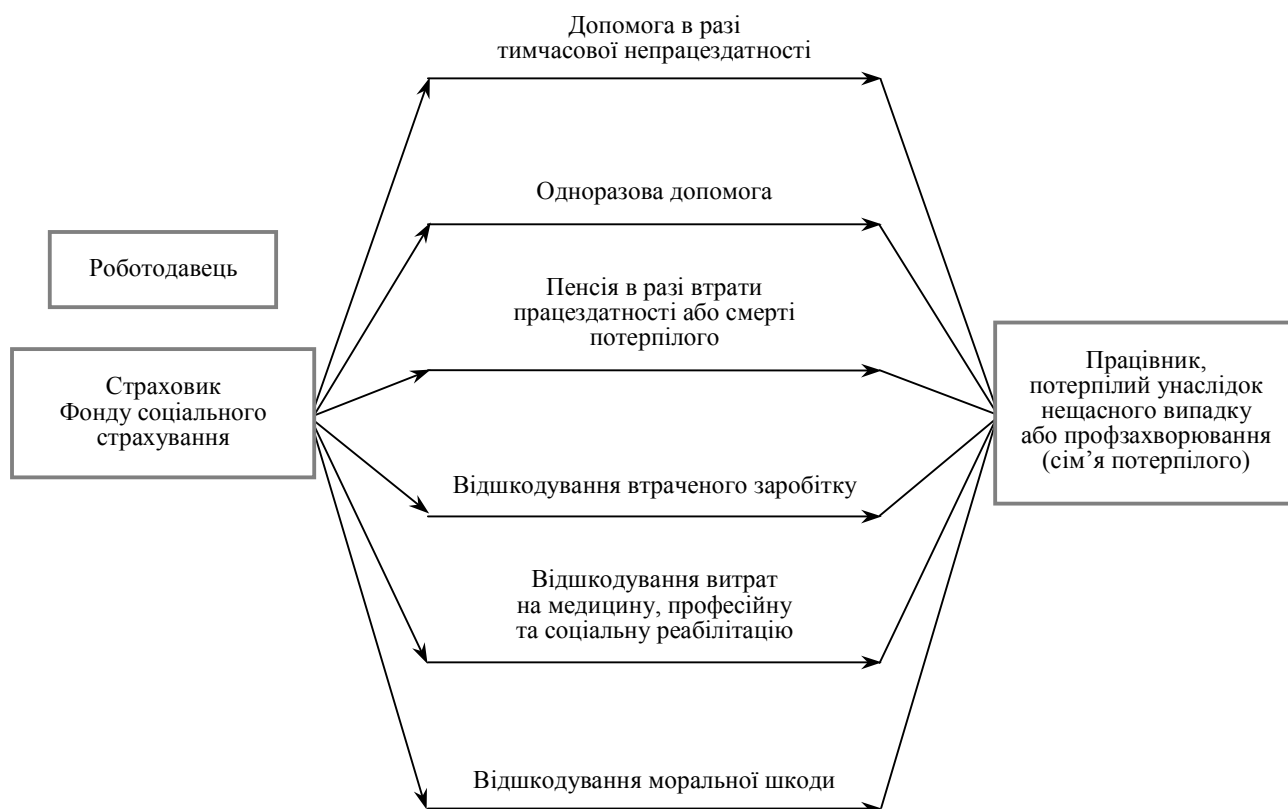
Допомога в разі тимчасової непрацездатності

Одноразова допомога

Роботодавець

Пенсія в разі втрати працездатності або смерті потерпілого

Страховик Фонду соціального страхування

Працівник, потерпілий унаслідок нещасного випадку або профзахворювання (сім'я потерпілого)

Відшкодування втраченого заробітку

Відшкодування витрат на медицину, професійну та соціальну реабілітацію

Відшкодування моральної шкоди